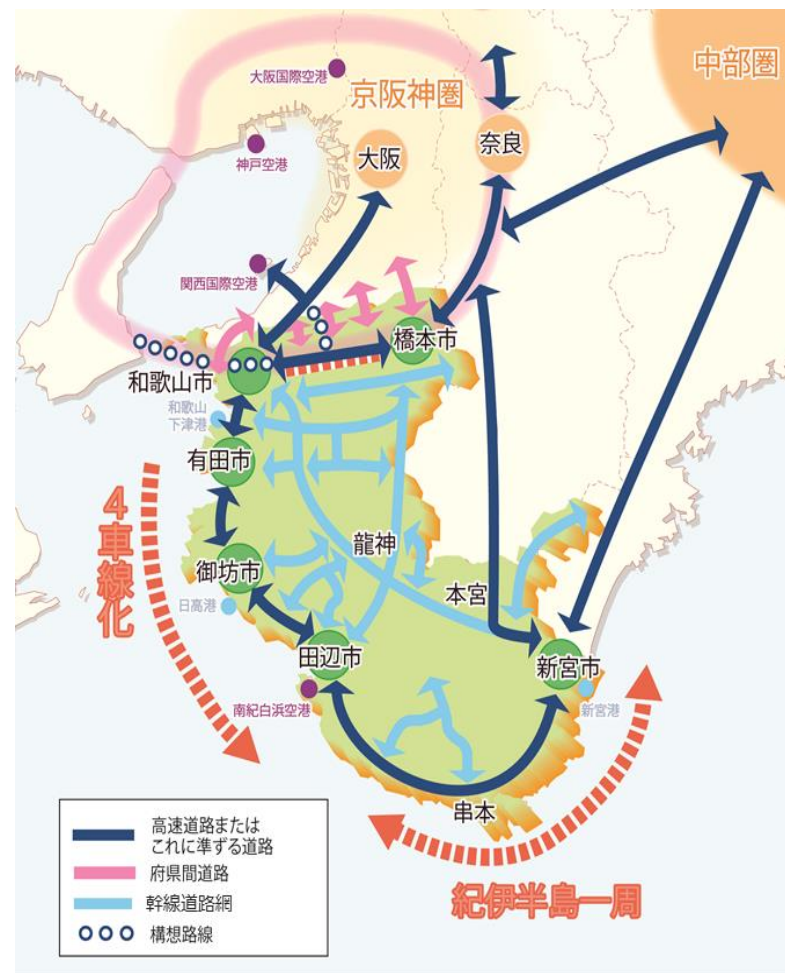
中部圏

大阪国際空港

京阪神圏

神戸空港

大阪

奈良

関西国際空港

橋本市

和歌山市

和歌山下津港

有田市

4車線化

龍神

御坊市

日高港

本宮

田辺市

新宮市

南紀白浜空港

新宮港

串本

高速道路または
これに準ずる道路

府県間道路

幹線道路網

構想路線

紀伊半島一周